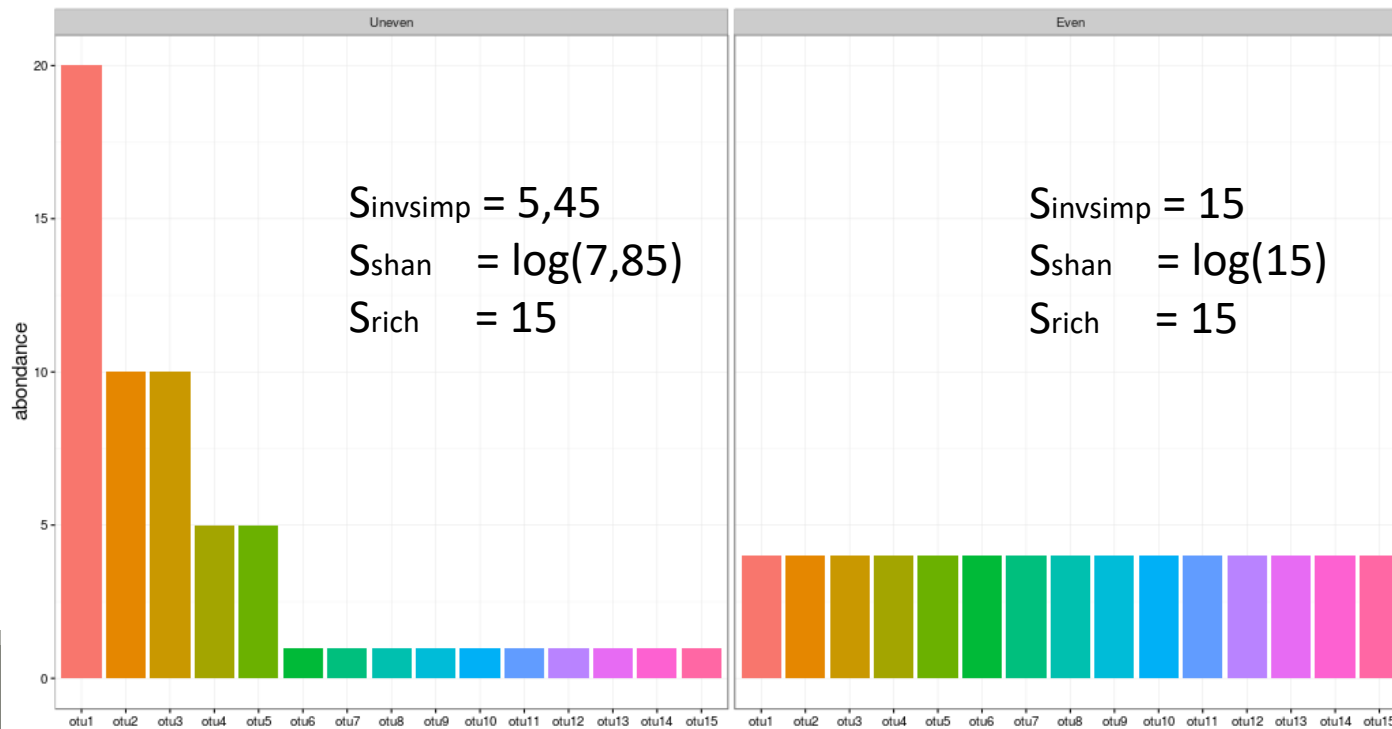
Uneven

Even

20
15
10
5
0

abondance

$S_{invsimp}$ = 5,45
$S_{shan}$ = log(7,85)
$S_{rich}$ = 15

$S_{invsimp}$ = 15
$S_{shan}$ = log(15)
$S_{rich}$ = 15

otu1 otu2 otu3 otu4 otu5 otu6 otu7 otu8 otu9 otu10 otu11 otu12 otu13 otu14 otu15

otu1 otu2 otu3 otu4 otu5 otu6 otu7 otu8 otu9 otu10 otu11 otu12 otu13 otu14 otu1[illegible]